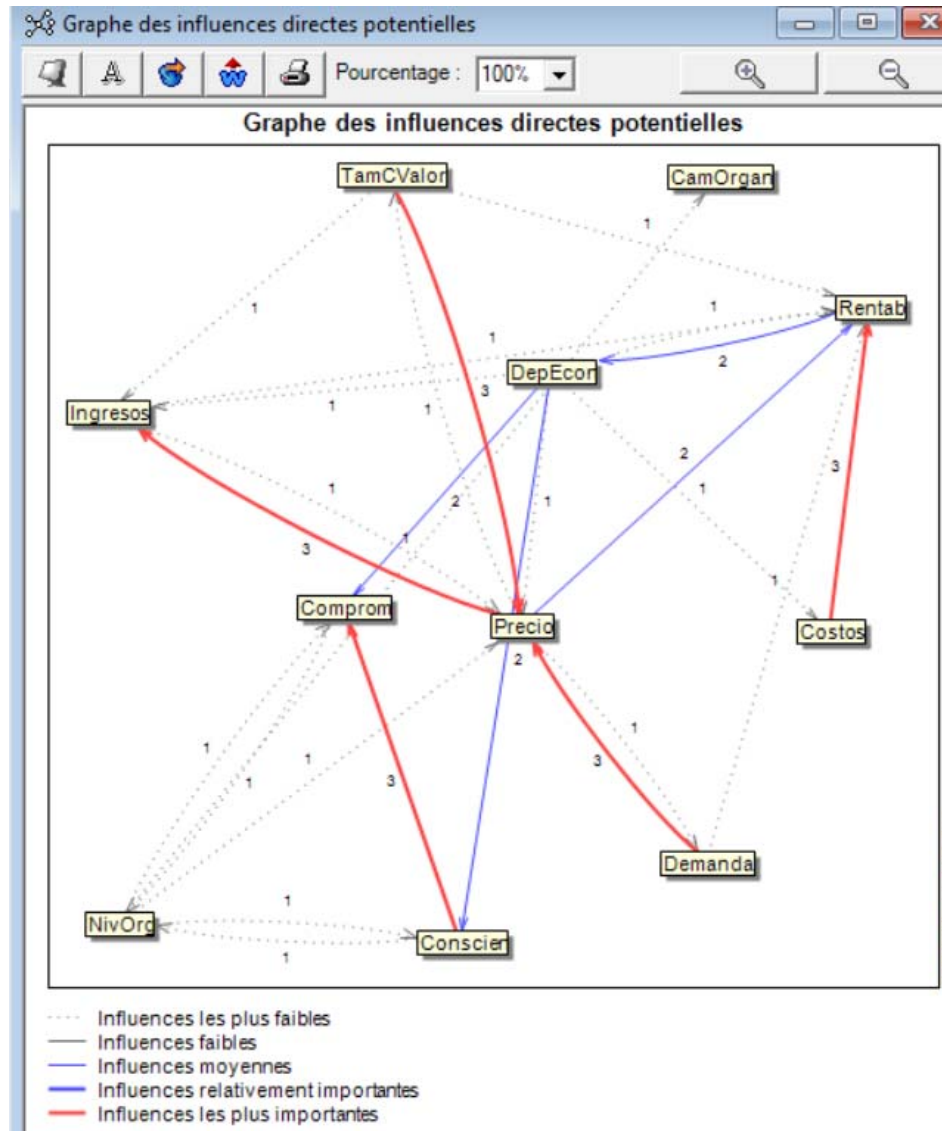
Graphe des influences directes potentielles

Pourcentage : 100%

Graphe des influences directes potentielles

TamCValor
CamOrgan
Rentab
DepEcon
Ingresos
Comprom
Precio
Costos
Demanda
NivOrg
Conscien

1
1
1
1
2
1
3
1
1
2
1
1
2
1
1
3
3
1
2
1
1
1
1
3
3
1
1

Influences les plus faibles
Influences faibles
Influences moyennes
Influences relativement importantes
Influences les plus importantes